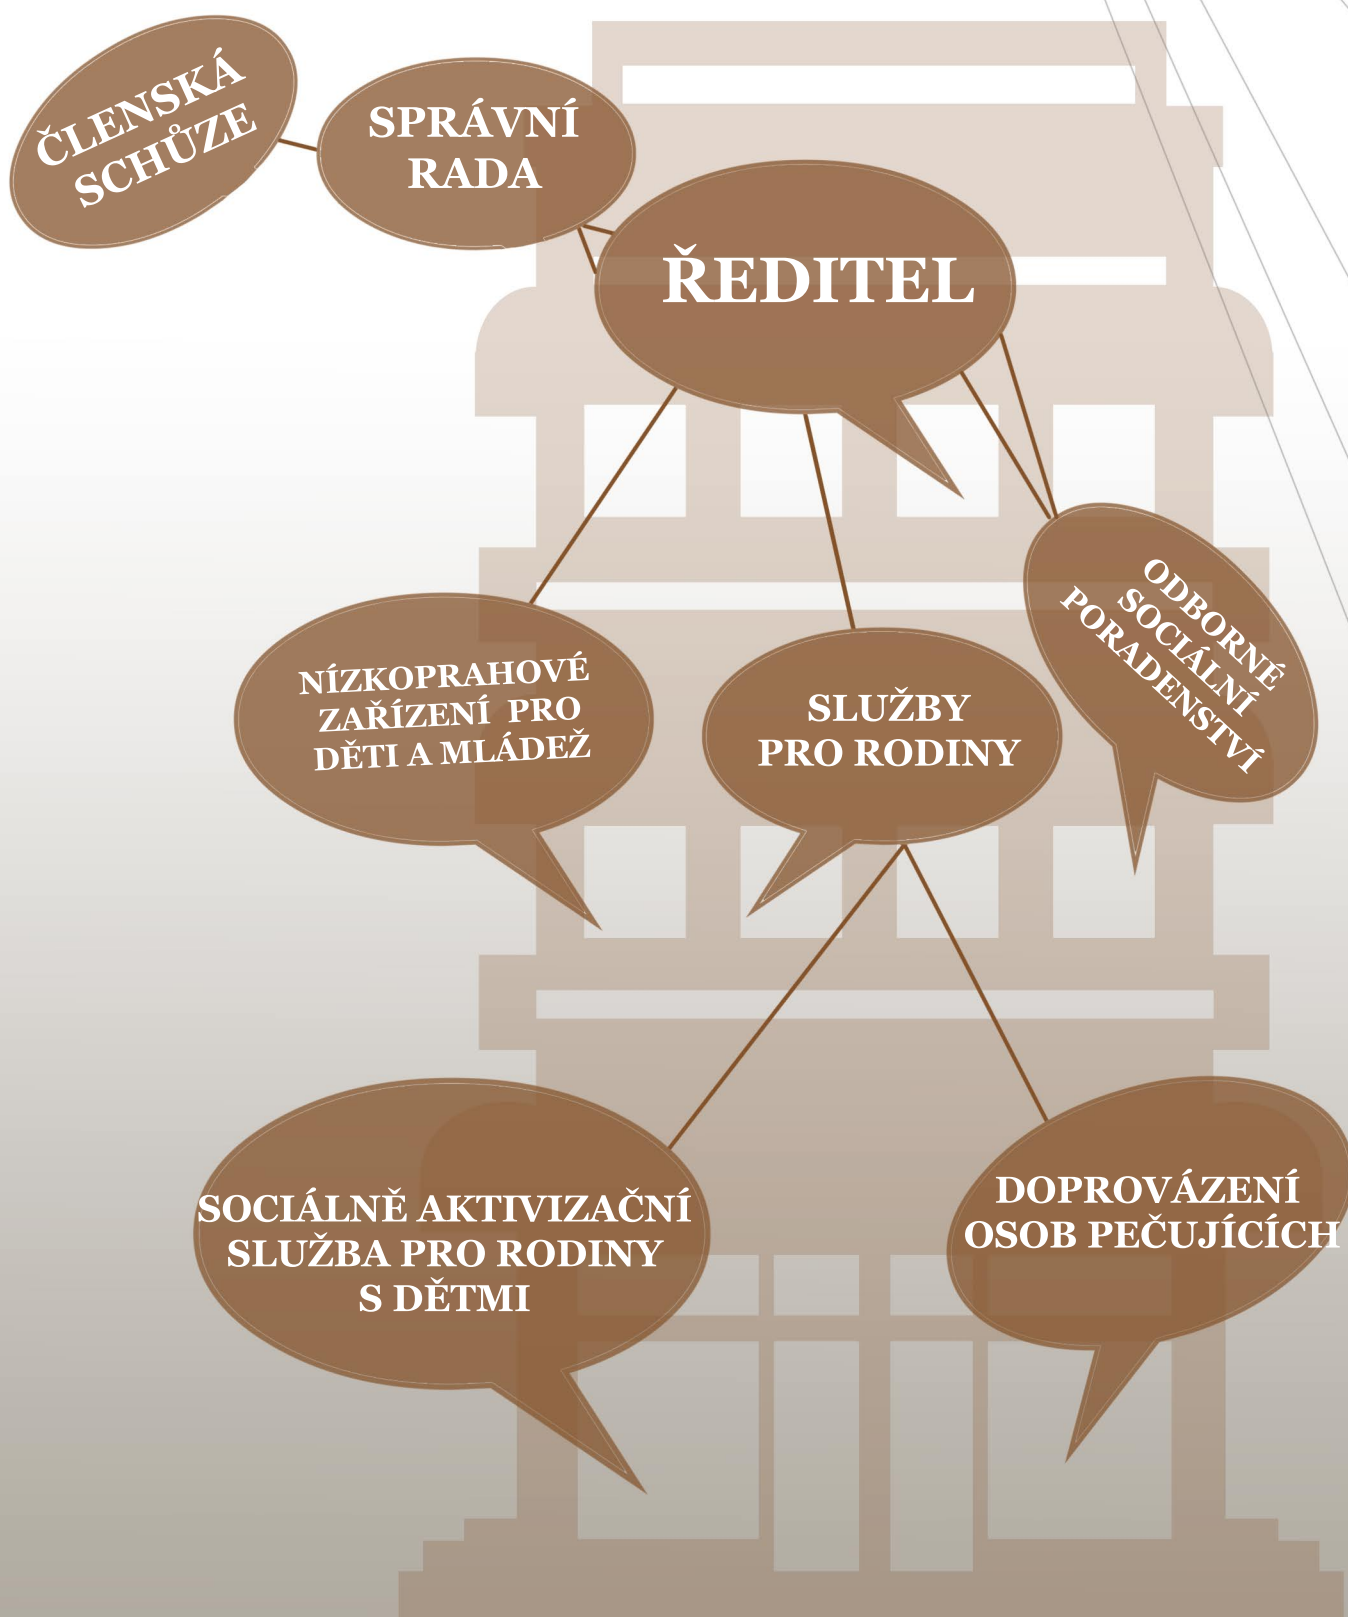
ČLENSKÁ SCHŮZE

SPRÁVNÍ RADA

ŘEDITEL

NÍZKOPRAHOVÉ ZAŘÍZENÍ PRO DĚTI A MLÁDEŽ

SLUŽBY PRO RODINY

ODBORNÉ SOCIÁLNÍ PORADENSTVÍ

SOCIÁLNĚ AKTIVIZAČNÍ SLUŽBA PRO RODINY S DĚTMI

DOPROVÁZENÍ OSOB PEČUJÍCÍCH